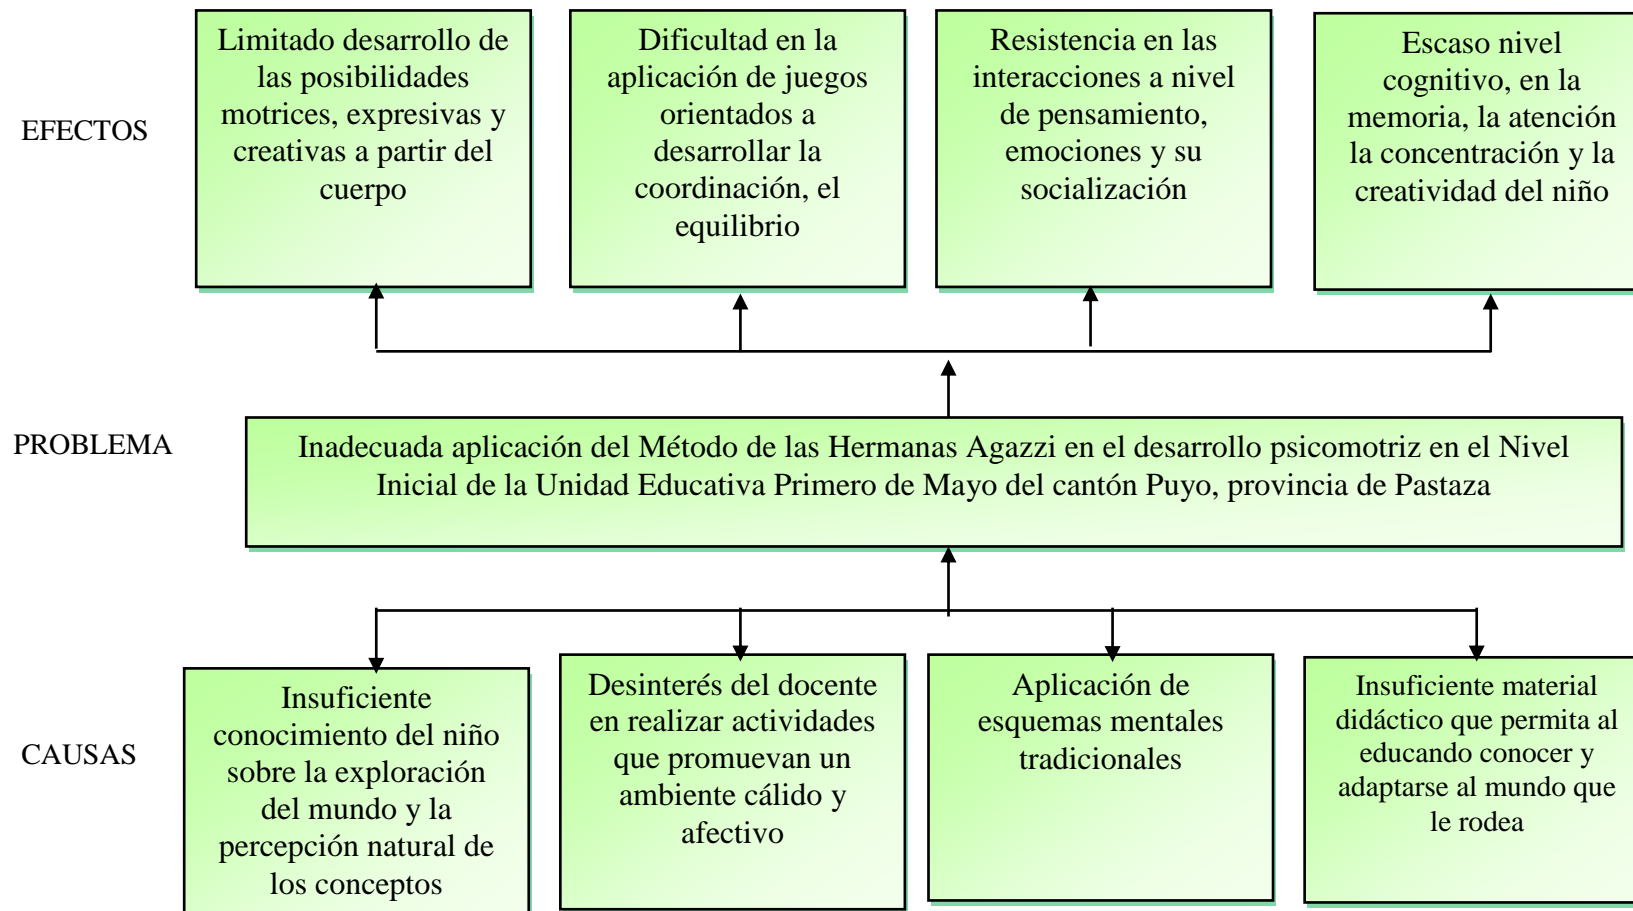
EFECTOS

Limitado desarrollo de las posibilidades motrices, expresivas y creativas a partir del cuerpo

Dificultad en la aplicación de juegos orientados a desarrollar la coordinación, el equilibrio

Resistencia en las interacciones a nivel de pensamiento, emociones y su socialización

Escaso nivel cognitivo, en la memoria, la atención la concentración y la creatividad del niño

PROBLEMA

Inadecuada aplicación del Método de las Hermanas Agazzi en el desarrollo psicomotriz en el Nivel Inicial de la Unidad Educativa Primero de Mayo del cantón Puyo, provincia de Pastaza

CAUSAS

Insuficiente conocimiento del niño sobre la exploración del mundo y la percepción natural de los conceptos

Desinterés del docente en realizar actividades que promuevan un ambiente cálido y afectivo

Aplicación de esquemas mentales tradicionales

Insuficiente material didáctico que permita al educando conocer y adaptarse al mundo que le rodea